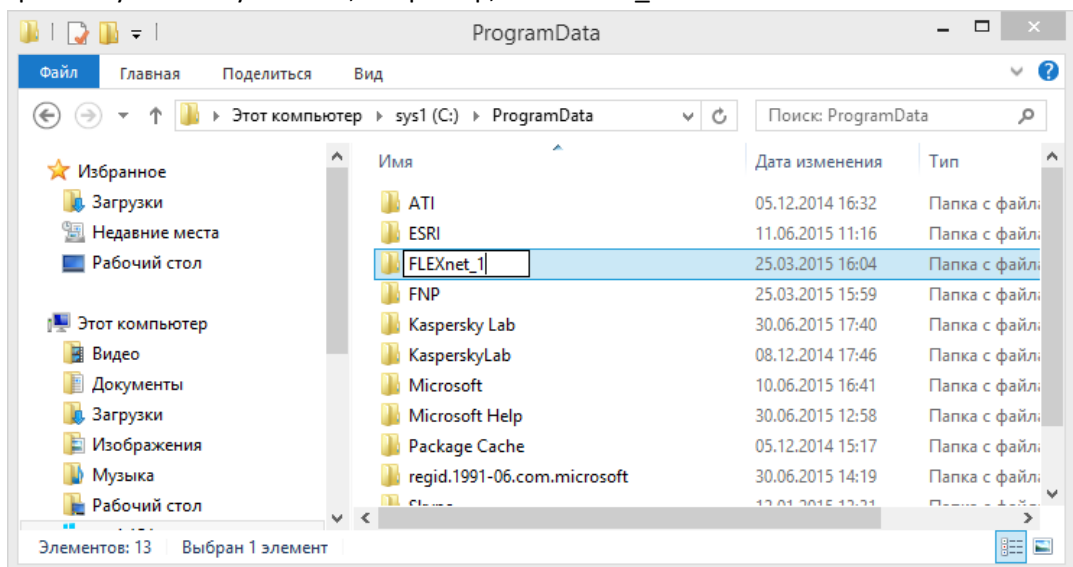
ProgramData

Файл Главная Поделиться Вид

Этот компьютер › sys1 (C:) › ProgramData

Поиск: ProgramData

Избранное
Загрузки
Недавние места
Рабочий стол

Этот компьютер
Видео
Документы
Загрузки
Изображения
Музыка
Рабочий стол

| Имя | Дата изменения | Тип |
|---|---|---|
| ATI | 05.12.2014 16:32 | Папка с файл |
| ESRI | 11.06.2015 11:16 | Папка с файл |
| FLEXnet_1 | 25.03.2015 16:04 | Папка с файл |
| FNP | 25.03.2015 15:59 | Папка с файл |
| Kaspersky Lab | 30.06.2015 17:40 | Папка с файл |
| KasperskyLab | 08.12.2014 17:46 | Папка с файл |
| Microsoft | 10.06.2015 16:41 | Папка с файл |
| Microsoft Help | 30.06.2015 12:58 | Папка с файл |
| Package Cache | 05.12.2014 15:17 | Папка с файл |
| regid.1991-06.com.microsoft | 30.06.2015 14:19 | Папка с файл |
| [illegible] | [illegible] | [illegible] |

Элементов: 13 Выбран 1 элемент